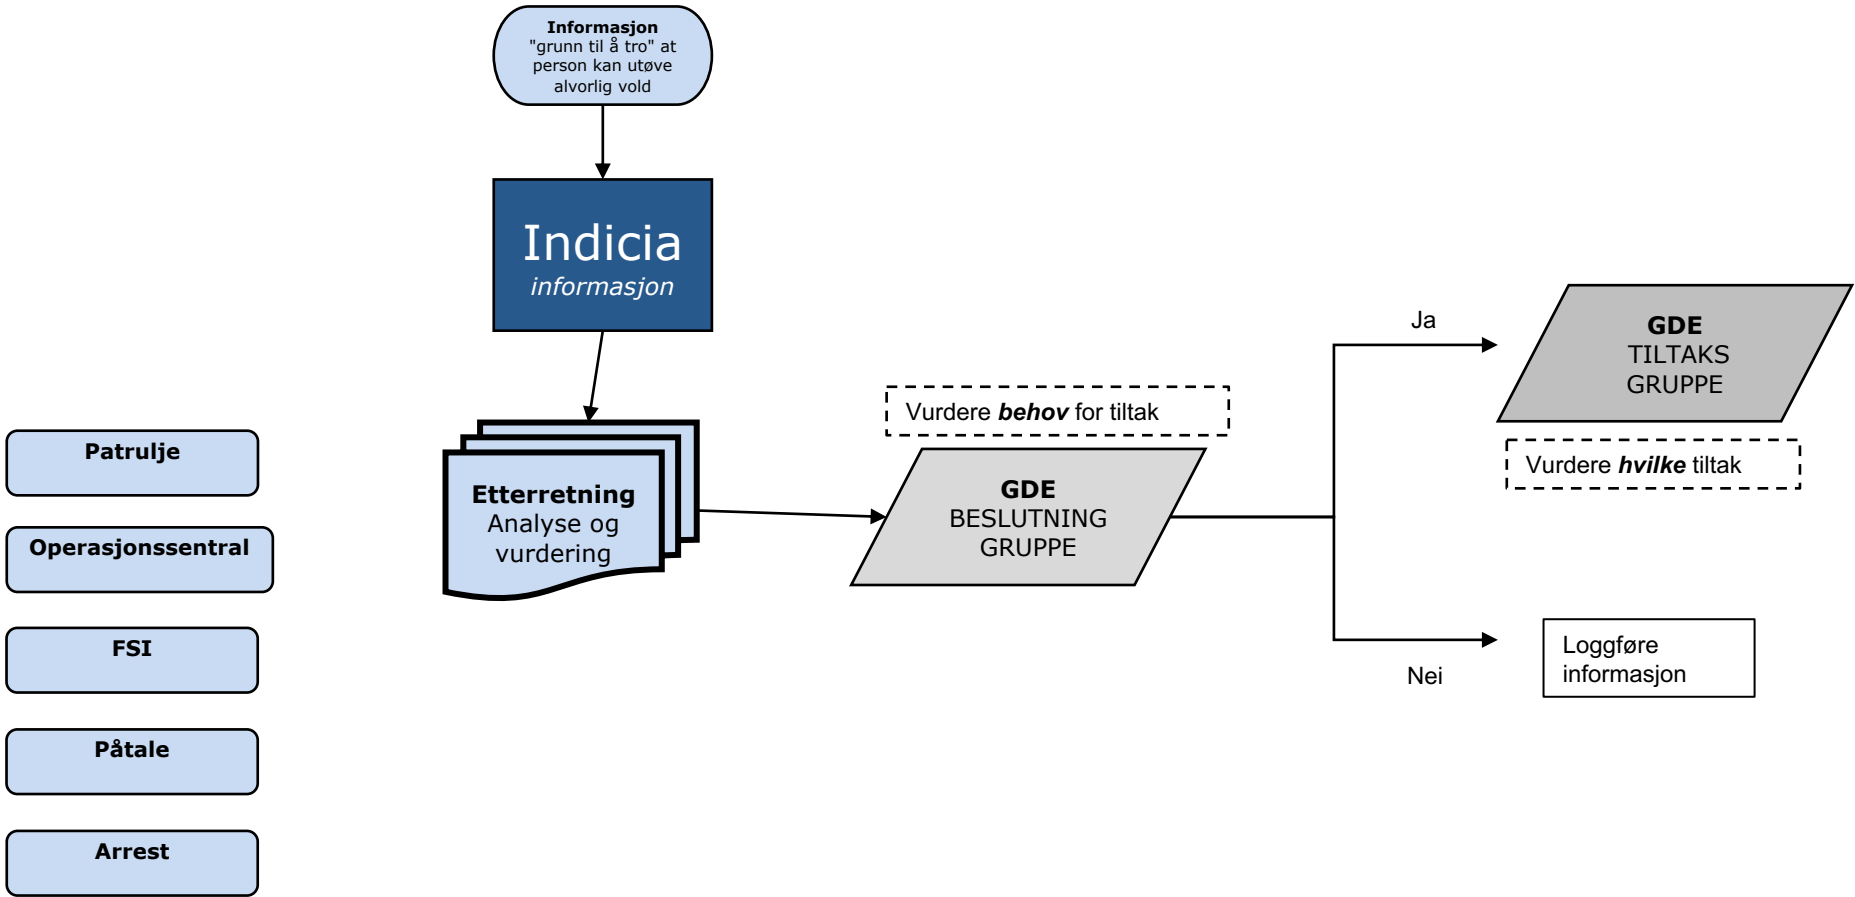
Informasjon
"grunn til å tro" at person kan utøve alvorlig vold

Indicia
informasjon

Patrulje

Operasjonssentral

FSI

Påtale

Arrest

Etterretning
Analyse og vurdering

Vurdere **behov** for tiltak

GDE
BESLUTNING GRUPPE

Ja

GDE
TILTAKS GRUPPE

Vurdere **hvilke** tiltak

Nei

Loggføre informasjon